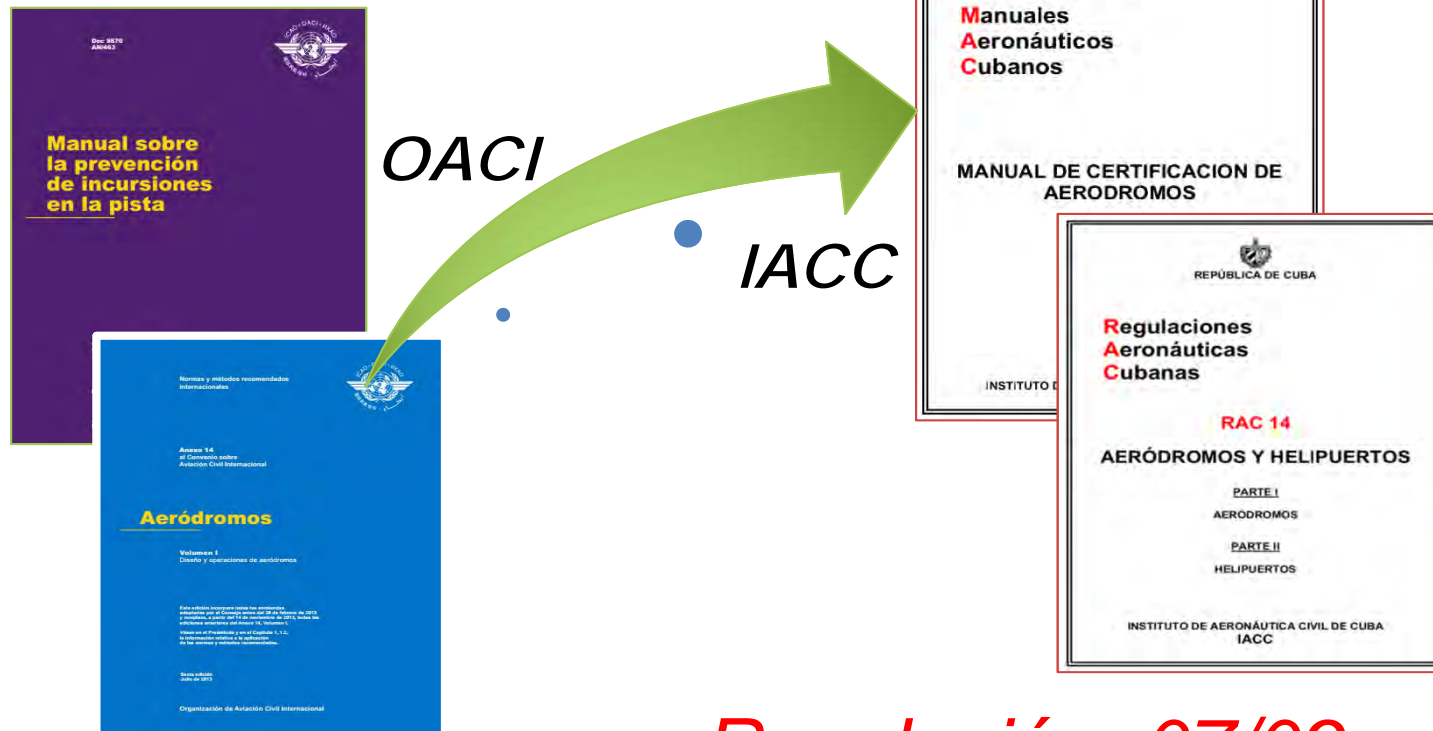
Doc 9870
AN/463

Manual sobre la prevención de incursiones en la pista

Normas y métodos recomendados internacionales

Anexo 14
al Convenio sobre Aviación Civil Internacional

Aeródromos

Volumen I
Diseño y operaciones de aeródromos

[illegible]

Sexta edición
Julio de 2013

Organización de Aviación Civil Internacional

OACI

IACC

Manuales
Aeronáuticos
Cubanos

MANUAL DE CERTIFICACION DE AERODROMOS

INSTITUTO D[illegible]

REPÚBLICA DE CUBA

Regulaciones
Aeronáuticas
Cubanas

RAC 14

AERÓDROMOS Y HELIPUERTOS

PARTE I
AERODROMOS

PARTE II
HELIPUERTOS

INSTITUTO DE AERONÁUTICA CIVIL DE CUBA
IACC

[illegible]